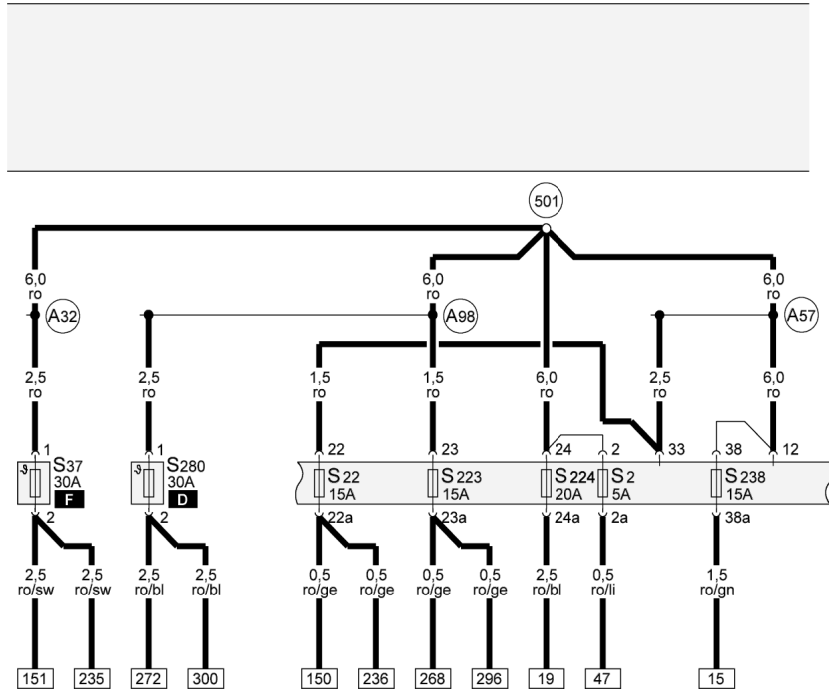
501

6,0
ro

A32

6,0
ro

A98

6,0
ro

A57

2,5
ro

2,5
ro

1,5
ro

1,5
ro

6,0
ro

2,5
ro

6,0
ro

1
S37
30A
F
2

1
S280
30A
D
2

22
S 22
15A
22a

23
S 223
15A
23a

24
S 224
20A
24a

2
S 2
5A
2a

33

38
S 238
15A
38a

12

2,5
ro/sw

2,5
ro/sw

2,5
ro/bl

2,5
ro/bl

0,5
ro/ge

0,5
ro/ge

0,5
ro/ge

0,5
ro/ge

2,5
ro/bl

0,5
ro/li

1,5
ro/gn

151 235 272 300 150 236 268 296 19 47 15